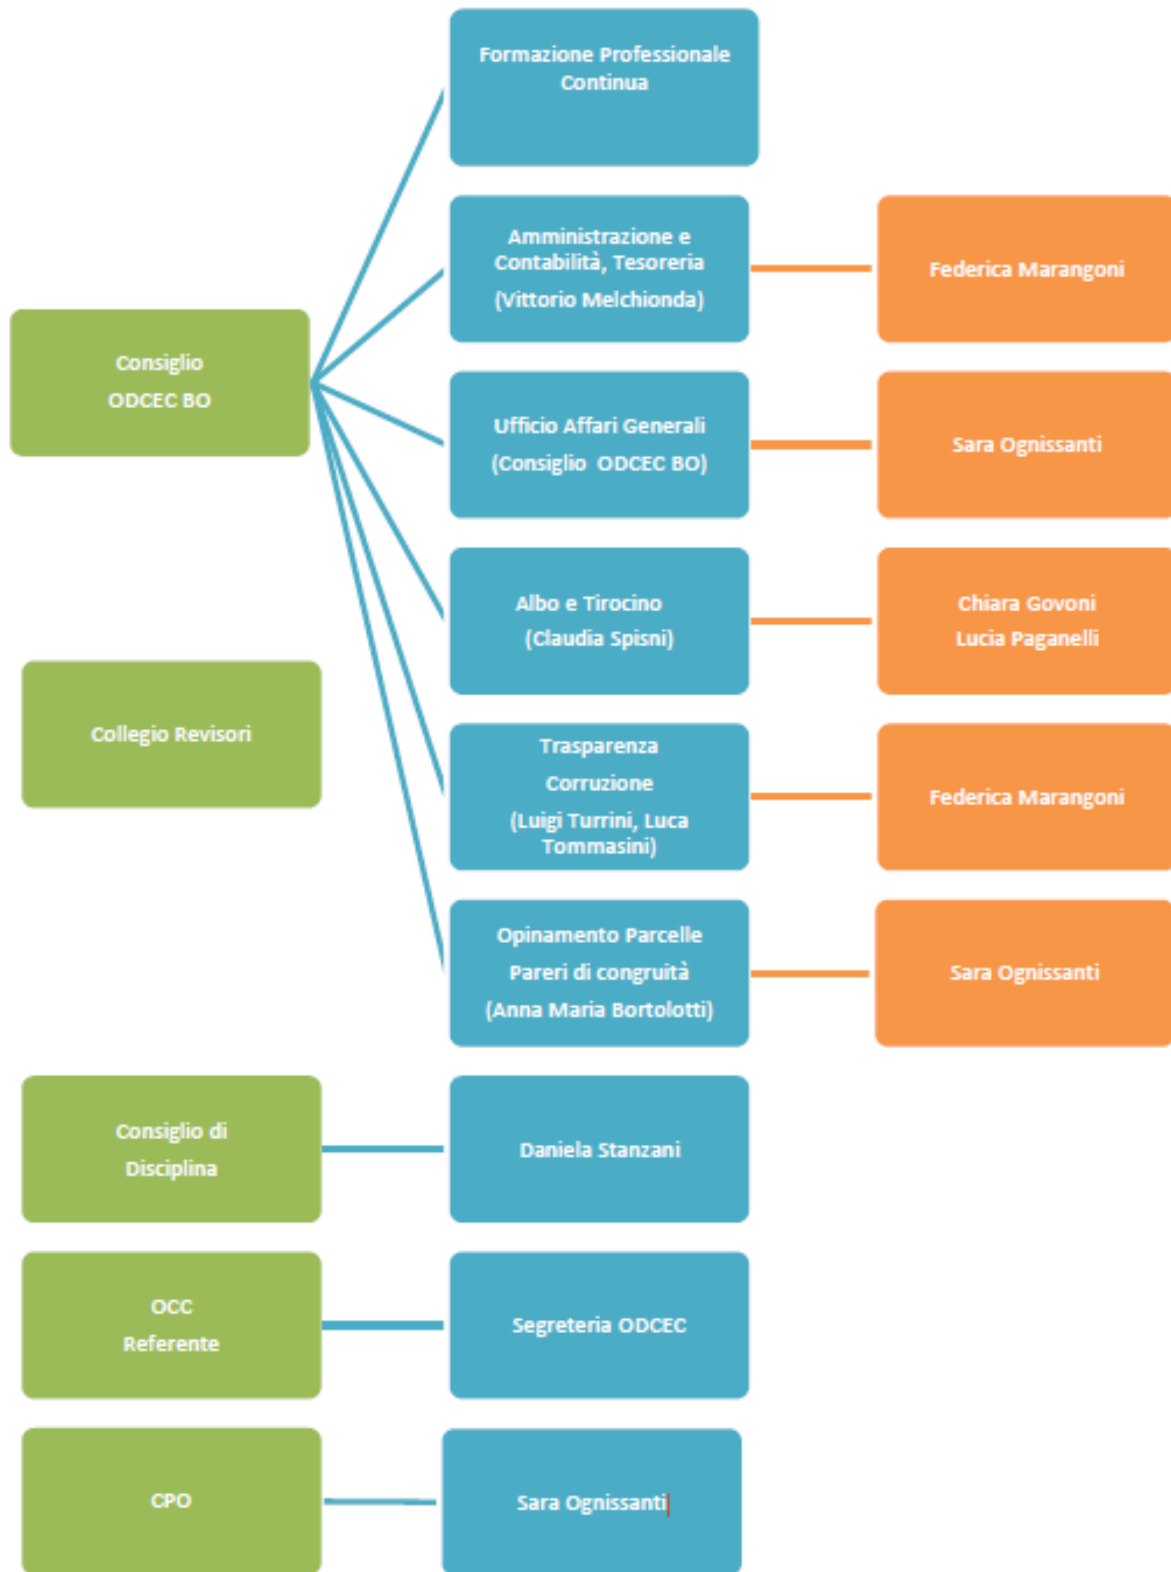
Consiglio
ODCEC BO

Formazione Professionale Continua

Amministrazione e Contabilità, Tesoreria
(Vittorio Melchionda)

Federica Marangoni

Ufficio Affari Generali
(Consiglio ODCEC BO)

Sara Ognissanti

Albo e Tirocino
(Claudia Spisni)

Chiara Govoni
Lucia Paganelli

Collegio Revisori

Trasparenza
Corruzione
(Luigi Turrini, Luca Tommasini)

Federica Marangoni

Opinamento Parcelle
Pareri di congruità
(Anna Maria Bortolotti)

Sara Ognissanti

Consiglio di Disciplina

Daniela Stanzani

OCC
Referente

Segreteria ODCEC

CPO

Sara Ognissanti